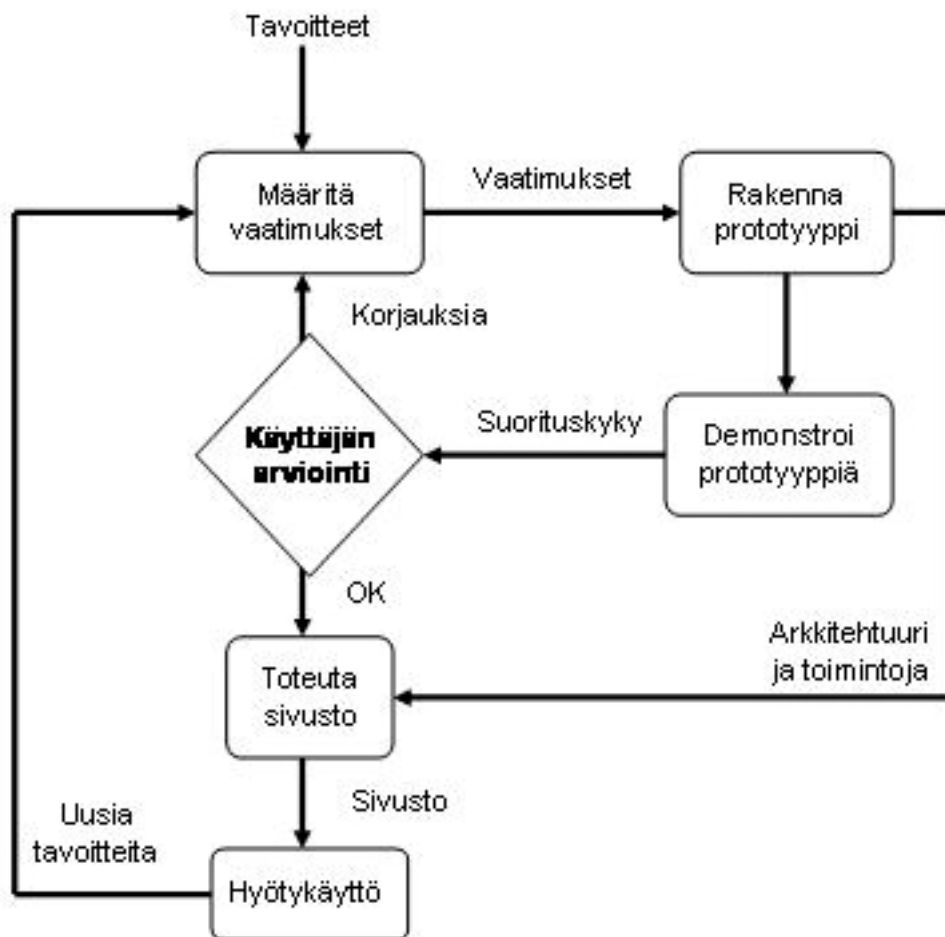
Tavoitteet

Määritä vaatimukset

Vaatimukset

Rakenna prototyyppi

Korjauksia

Käyttäjän arviointi

Suorituskyky

Demonstroi prototyyppiä

OK

Arkkitehtuuri ja toimintoja

Toteuta sivusto

Sivusto

Uusia tavoitteita

Hyötykäyttö